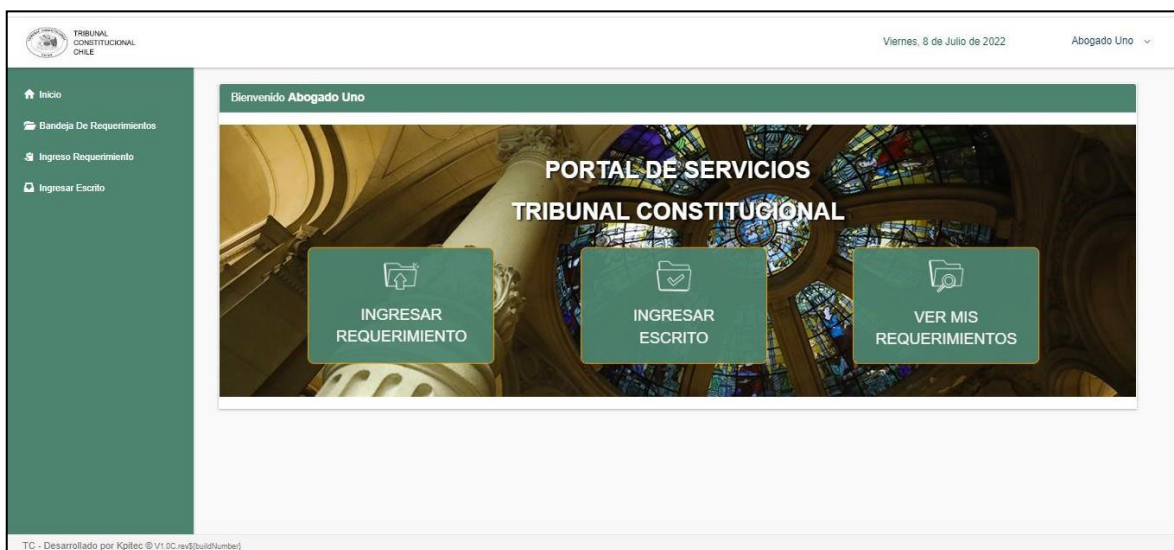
TRIBUNAL CONSTITUCIONAL CHILE

Viernes, 8 de Julio de 2022

Abogado Uno

Inicio

Bandeja De Requerimientos

Ingreso Requerimiento

Ingresar Escrito

Bienvenido Abogado Uno

PORTAL DE SERVICIOS

TRIBUNAL CONSTITUCIONAL

INGRESAR REQUERIMIENTO

INGRESAR ESCRITO

VER MIS REQUERIMIENTOS

TC - Desarrollado por Kpitec © V1.0C.rev${buildNumber}